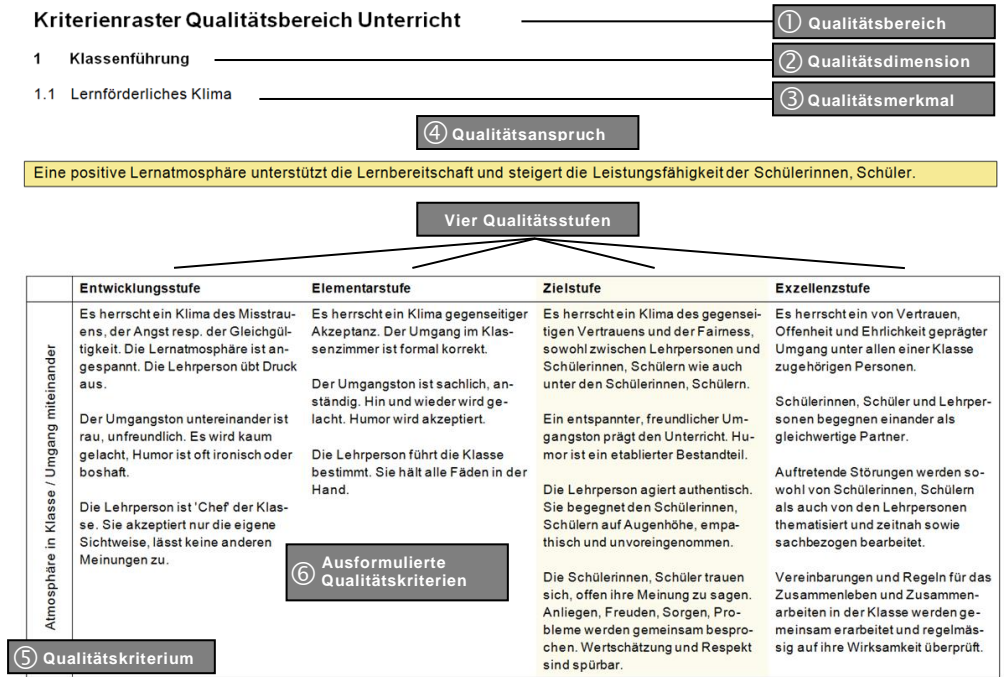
Kriterienraster Qualitätsbereich Unterricht

① Qualitätsbereich

1 Klassenführung

② Qualitätsdimension

1.1 Lernförderliches Klima

③ Qualitätsmerkmal

④ Qualitätsanspruch

Eine positive Lernatmosphäre unterstützt die Lernbereitschaft und steigert die Leistungsfähigkeit der Schülerinnen, Schüler.

Vier Qualitätsstufen

| | Entwicklungsstufe | Elementarstufe | Zielstufe | Exzellenzstufe |
|---|---|---|---|---|
| Atmosphäre in Klasse / Umgang miteinander | Es herrscht ein Klima des Misstrauens, der Angst resp. der Gleichgültigkeit. Die Lernatmosphäre ist angespannt. Die Lehrperson übt Druck aus.<br><br>Der Umgangston untereinander ist rau, unfreundlich. Es wird kaum gelacht, Humor ist oft ironisch oder boshaft.<br><br>Die Lehrperson ist 'Chef' der Klasse. Sie akzeptiert nur die eigene Sichtweise, lässt keine anderen Meinungen zu. | Es herrscht ein Klima gegenseitiger Akzeptanz. Der Umgang im Klassenzimmer ist formal korrekt.<br><br>Der Umgangston ist sachlich, anständig. Hin und wieder wird gelacht. Humor wird akzeptiert.<br><br>Die Lehrperson führt die Klasse bestimmt. Sie hält alle Fäden in der Hand. | Es herrscht ein Klima des gegenseitigen Vertrauens und der Fairness, sowohl zwischen Lehrpersonen und Schülerinnen, Schülern wie auch unter den Schülerinnen, Schülern.<br><br>Ein entspannter, freundlicher Umgangston prägt den Unterricht. Humor ist ein etablierter Bestandteil.<br><br>Die Lehrperson agiert authentisch. Sie begegnet den Schülerinnen, Schülern auf Augenhöhe, empathisch und unvoreingenommen.<br><br>Die Schülerinnen, Schüler trauen sich, offen ihre Meinung zu sagen. Anliegen, Freuden, Sorgen, Probleme werden gemeinsam besprochen. Wertschätzung und Respekt sind spürbar. | Es herrscht ein von Vertrauen, Offenheit und Ehrlichkeit geprägter Umgang unter allen einer Klasse zugehörigen Personen.<br><br>Schülerinnen, Schüler und Lehrpersonen begegnen einander als gleichwertige Partner.<br><br>Auftretende Störungen werden sowohl von Schülerinnen, Schülern als auch von den Lehrpersonen thematisiert und zeitnah sowie sachbezogen bearbeitet.<br><br>Vereinbarungen und Regeln für das Zusammenleben und Zusammenarbeiten in der Klasse werden gemeinsam erarbeitet und regelmässig auf ihre Wirksamkeit überprüft. |

⑥ Ausformulierte Qualitätskriterien

⑤ Qualitätskriterium